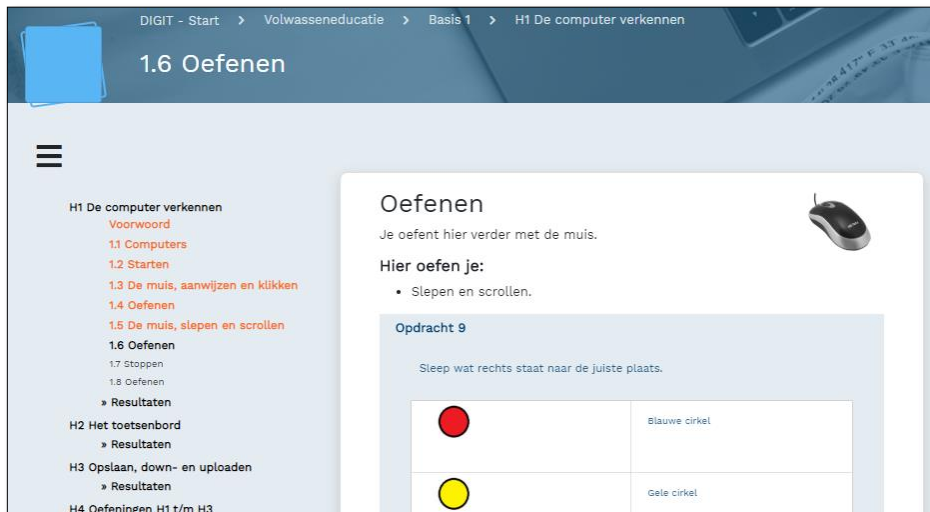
DIGIT - Start > Volwasseneducatie > Basis 1 > H1 De computer verkennen

1.6 Oefenen

H1 De computer verkennen
Voorwoord
1.1 Computers
1.2 Starten
1.3 De muis, aanwijzen en klikken
1.4 Oefenen
1.5 De muis, slepen en scrollen
1.6 Oefenen
1.7 Stoppen
1.8 Oefenen
» Resultaten
H2 Het toetsenbord
» Resultaten
H3 Opslaan, down- en uploaden
» Resultaten
H4 Oefeningen H1 t/m H3

Oefenen

Je oefent hier verder met de muis.

Hier oefen je:

• Slepen en scrollen.

Opdracht 9

Sleep wat rechts staat naar de juiste plaats.

| | Blauwe cirkel |
|---|---|
| | Gele cirkel |